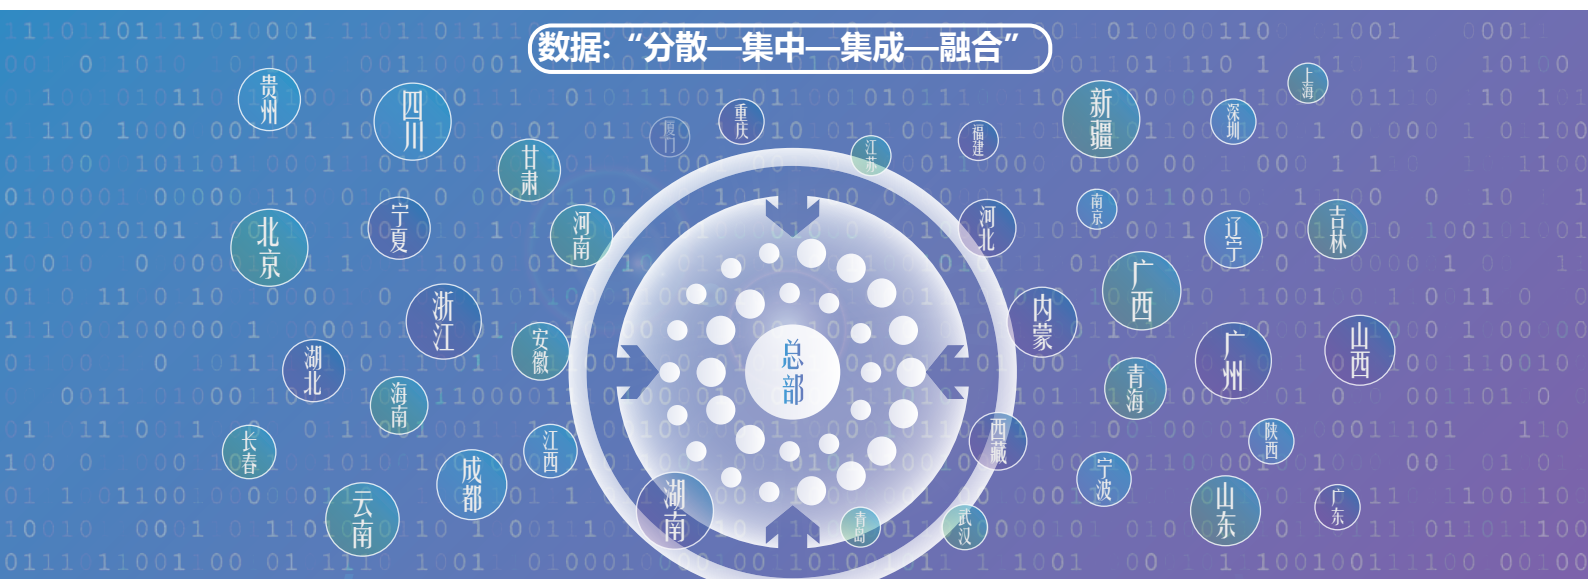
数据:“分散—集中—集成—融合”

贵州 四川 甘肃 银川 重庆 江苏 福建 新疆 深圳 上海
北京 宁夏 河南 河北 南京 辽宁 吉林
广西 内蒙 浙江 安徽 湖北 海南 青海 广州 山西
长春 江西 成都 云南 湖南 青岛 武汉 西藏 宁波 陕西 山东 广东

总部